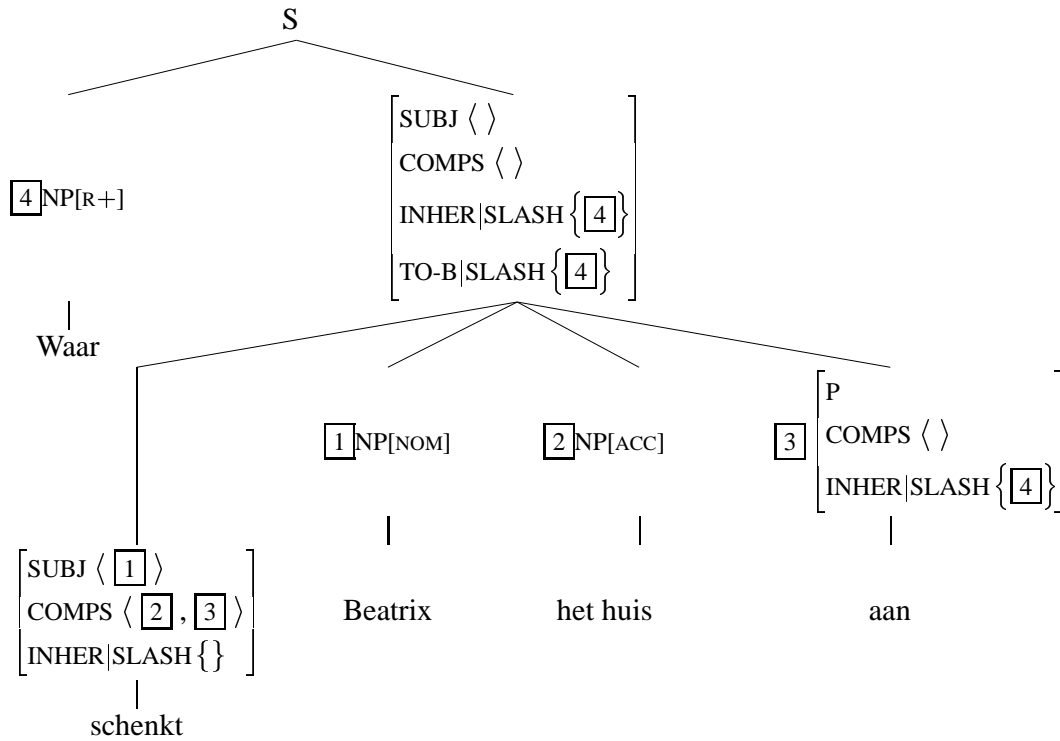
S

$\boxed{4}$ NP[R+]

Waar

$\begin{bmatrix} \text{SUBJ} \langle \rangle \\ \text{COMPS} \langle \rangle \\ \text{INHER|SLASH} \{ \boxed{4} \} \\ \text{TO-B|SLASH} \{ \boxed{4} \} \end{bmatrix}$

$\begin{bmatrix} \text{SUBJ} \langle \boxed{1} \rangle \\ \text{COMPS} \langle \boxed{2}, \boxed{3} \rangle \\ \text{INHER|SLASH} \{ \} \end{bmatrix}$

schenkt

$\boxed{1}$ NP[NOM]

Beatrix

$\boxed{2}$ NP[ACC]

het huis

$\boxed{3}$ $\begin{bmatrix} \text{P} \\ \text{COMPS} \langle \rangle \\ \text{INHER|SLASH} \{ \boxed{4} \} \end{bmatrix}$

aan